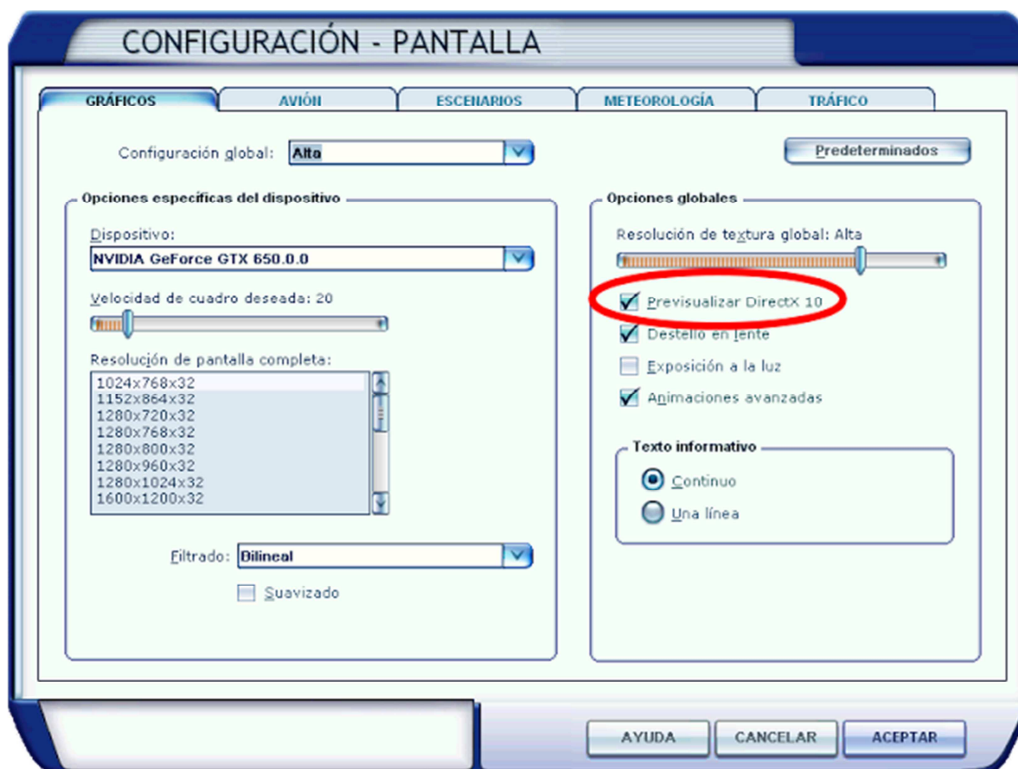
CONFIGURACIÓN - PANTALLA

GRÁFICOS | AVIÓN | ESCENARIOS | METEOROLOGÍA | TRÁFICO

Configuración global: Alta

Predeterminados

Opciones específicas del dispositivo

Dispositivo:
NVIDIA GeForce GTX 650.0.0

Velocidad de cuadro deseada: 20

Resolución de pantalla completa:
1024x768x32
1152x864x32
1280x720x32
1280x768x32
1280x800x32
1280x960x32
1280x1024x32
1600x1200x32

Filtrado: Bilineal

Suavizado

Opciones globales

Resolución de textura global: Alta

Previsualizar DirectX 10
Destello en lente
Exposición a la luz
Animaciones avanzadas

Texto informativo
Continuo
Una línea

AYUDA
CANCELAR
ACEPTAR